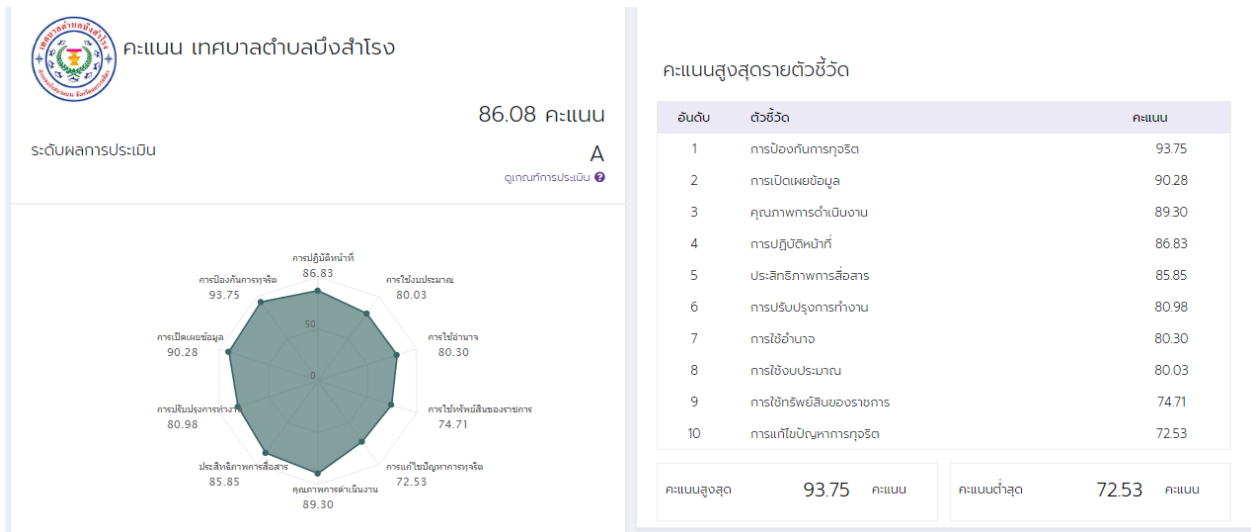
คะแนน เทศบาลตำบลบึงสำโรง

86.08 คะแนน

ระดับผลการประเมิน

A

ดูเกณฑ์การประเมิน ?

การปฏิบัติหน้าที่
86.83

การใช้งบประมาณ
80.03

การใช้อำนาจ
80.30

การใช้ทรัพย์สินของราชการ
74.71

การแก้ไขปัญหาการทุจริต
72.53

คุณภาพการดำเนินงาน
89.30

ประสิทธิภาพการสื่อสาร
85.85

การปรับปรุงการทำงาน
80.98

การเปิดเผยข้อมูล
90.28

การป้องกันการทุจริต
93.75

50

0

คะแนนสูงสุดรายตัวชี้วัด

| อันดับ | ตัวชี้วัด | คะแนน |
|---|---|---|
| 1 | การป้องกันการทุจริต | 93.75 |
| 2 | การเปิดเผยข้อมูล | 90.28 |
| 3 | คุณภาพการดำเนินงาน | 89.30 |
| 4 | การปฏิบัติหน้าที่ | 86.83 |
| 5 | ประสิทธิภาพการสื่อสาร | 85.85 |
| 6 | การปรับปรุงการทำงาน | 80.98 |
| 7 | การใช้อำนาจ | 80.30 |
| 8 | การใช้งบประมาณ | 80.03 |
| 9 | การใช้ทรัพย์สินของราชการ | 74.71 |
| 10 | การแก้ไขปัญหาการทุจริต | 72.53 |

คะแนนสูงสุด 93.75 คะแนน

คะแนนต่ำสุด 72.53 คะแนน